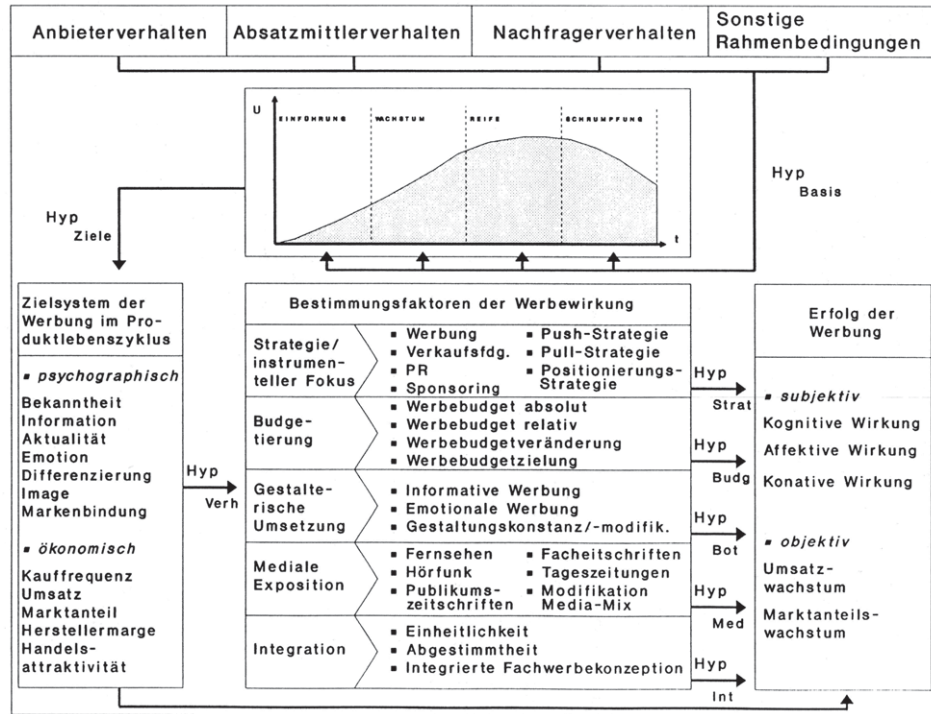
Anbieterverhalten | Absatzmittlerverhalten | Nachfragerverhalten | Sonstige Rahmenbedingungen

U

EINFÜHRUNG | WACHSTUM | REIFE | SCHRUMPFUNG

t

Hyp Basis

Hyp Ziele

Zielsystem der Werbung im Produktlebenszyklus

▪ psychographisch

Bekanntheit
Information
Aktualität
Emotion
Differenzierung
Image
Markenbindung

▪ ökonomisch

Kauffrequenz
Umsatz
Marktanteil
Herstellermarge
Handelsattraktivität

Hyp Verh

Bestimmungsfaktoren der Werbewirkung

| | | |
|---|---|---|
| Strategie/ instrumenteller Fokus | ▪ Werbung ▪ Verkaufsfdg. ▪ PR ▪ Sponsoring | ▪ Push-Strategie ▪ Pull-Strategie ▪ Positionierungs-Strategie |
| Budgetierung | ▪ Werbebudget absolut ▪ Werbebudget relativ ▪ Werbebudgetveränderung ▪ Werbebudgetzielung | |
| Gestalterische Umsetzung | ▪ Informative Werbung ▪ Emotionale Werbung ▪ Gestaltungskonstanz/-modifik. | |
| Mediale Exposition | ▪ Fernsehen ▪ Hörfunk ▪ Publikumszeitschriften | ▪ Facheitschriften ▪ Tageszeitungen ▪ Modifikation Media-Mix |
| Integration | ▪ Einheitlichkeit ▪ Abgestimmtheit ▪ Integrierte Fachwerbekonzeption | |

Hyp Strat

Hyp Budg

Hyp Bot

Hyp Med

Hyp Int

Erfolg der Werbung

▪ subjektiv

Kognitive Wirkung
Affektive Wirkung
Konative Wirkung

▪ objektiv

Umsatzwachstum
Marktanteilswachstum